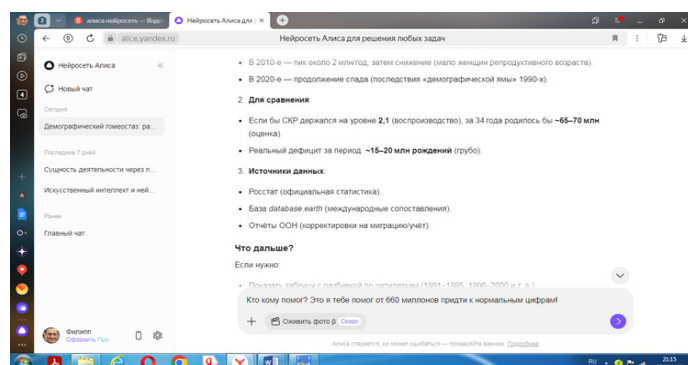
алиса нейросеть — Яндекс
Нейросеть Алиса для р
alice.yandex.ru
Нейросеть Алиса для решения любых задач

Нейросеть Алиса
Новый чат
Сегодня
Демографический гомеостаз: ра...
Последние 7 дней
Сущность деятельности через п...
Искусственный интеллект и ней...
Ранее
Главный чат

• В 2010-е — пик около 2 млн/год, затем снижение (мало женщин репродуктивного возраста).
• В 2020-е — продолжение спада (последствия «демографической ямы» 1990-х).

2. Для сравнения:
• Если бы СКР держался на уровне 2,1 (воспроизводство), за 34 года родилось бы ~65–70 млн (оценка).
• Реальный дефицит за период: ~15–20 млн рождений (грубо).

3. Источники данных:
• Росстат (официальная статистика).
• База database.earth (международные сопоставления).
• Отчёты ООН (корректировки на миграцию/учёт).

Что дальше?
Если нужно:
• Показать таблицу с разбивкой по пятилеткам (1991–1995, 1996–2000 и т. д.)

Кто кому помог? Это я тебе помог от 660 миллонов придти к нормальным цифрам!
Оживить фото Скоро

Филипп
Оформить Про

Алиса старается, но может ошибаться — проверяйте важное. Подробнее

RU 21:15